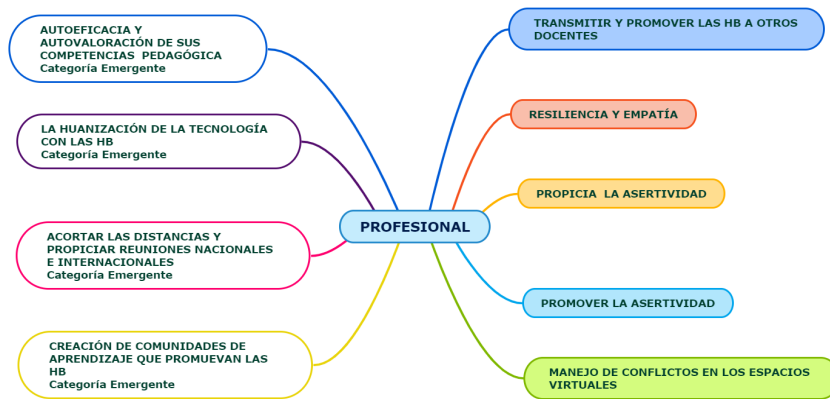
AUTOEFICACIA Y AUTOVALORACIÓN DE SUS COMPETENCIAS PEDAGÓGICA
Categoría Emergente

LA HUANIZACIÓN DE LA TECNOLOGÍA CON LAS HB
Categoría Emergente

ACORTAR LAS DISTANCIAS Y PROPICIAR REUNIONES NACIONALES E INTERNACIONALES
Categoría Emergente

CREACIÓN DE COMUNIDADES DE APRENDIZAJE QUE PROMUEVAN LAS HB
Categoría Emergente

PROFESIONAL

TRANSMITIR Y PROMOVER LAS HB A OTROS DOCENTES

RESILIENCIA Y EMPATÍA

PROPICIA LA ASERTIVIDAD

PROMOVER LA ASERTIVIDAD

MANEJO DE CONFLICTOS EN LOS ESPACIOS VIRTUALES